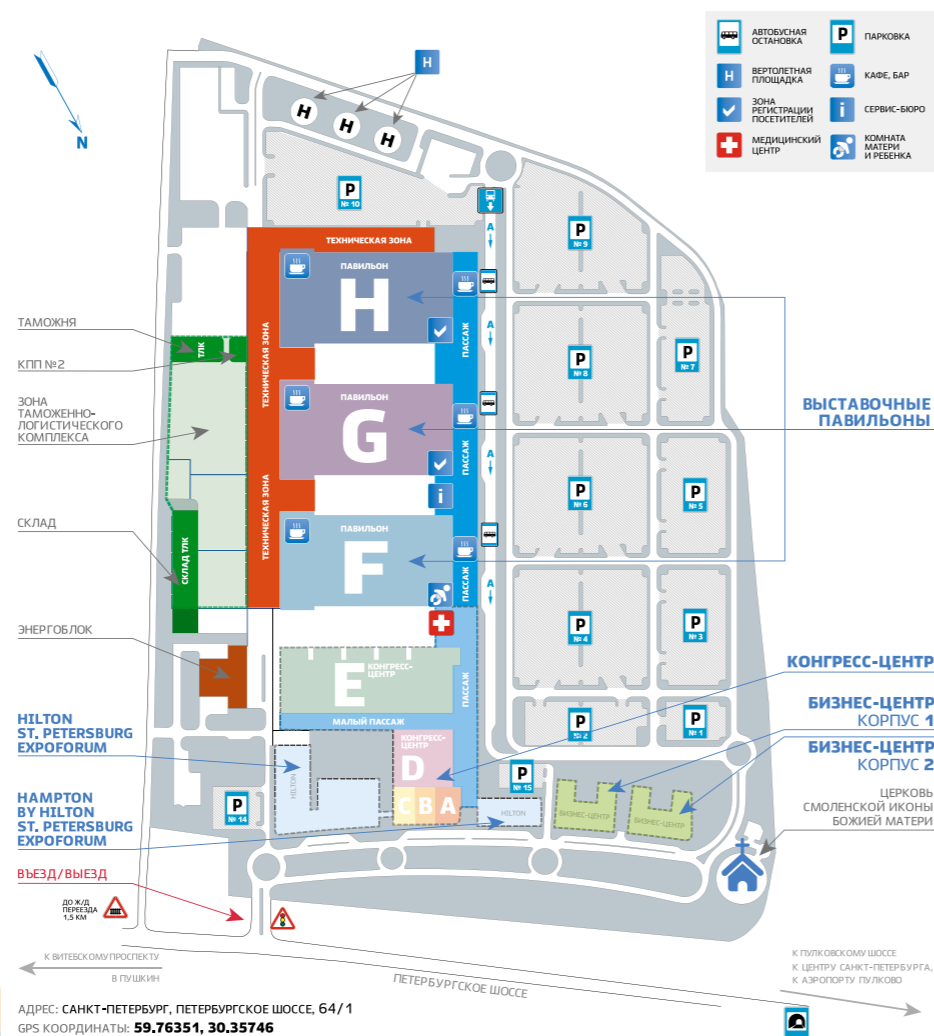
АВТОБУСНАЯ ОСТАНОВКА
ПАРКОВКА
ВЕРТОЛЕТНАЯ ПЛОЩАДКА
КАФЕ, БАР
ЗОНА РЕГИСТРАЦИИ ПОСЕТИТЕЛЕЙ
СЕРВИС-БЮРО
МЕДИЦИНСКИЙ ЦЕНТР
КОМНАТА МАТЕРИ И РЕБЕНКА

N

H
H H H

P № 10
P № 9
P № 8
P № 7
P № 6
P № 5
P № 4
P № 3
P № 2
P № 1
P № 15
P № 14

ТЕХНИЧЕСКАЯ ЗОНА
ПАВИЛЬОН H
ПАВИЛЬОН G
ПАВИЛЬОН F
ТЕХНИЧЕСКАЯ ЗОНА
ТЕХНИЧЕСКАЯ ЗОНА
ПАССАЖ
ПАССАЖ
ПАССАЖ
ПАССАЖ
A
A
A
A

ТАМОЖНЯ
КПП №2
ЗОНА ТАМОЖЕННО-ЛОГИСТИЧЕСКОГО КОМПЛЕКСА
СКЛАД
ЭНЕРГОБЛОК
ТЛК
СКЛАД ТЛК

ВЫСТАВОЧНЫЕ ПАВИЛЬОНЫ

E КОНГРЕСС-ЦЕНТР
МАЛЫЙ ПАССАЖ
D КОНГРЕСС-ЦЕНТР
C B A
HILTON
HILTON

КОНГРЕСС-ЦЕНТР
БИЗНЕС-ЦЕНТР КОРПУС 1
БИЗНЕС-ЦЕНТР КОРПУС 2
БИЗНЕС-ЦЕНТР
БИЗНЕС-ЦЕНТР
ЦЕРКОВЬ СМОЛЕНСКОЙ ИКОНЫ БОЖИЕЙ МАТЕРИ

HILTON ST. PETERSBURG EXPOFORUM
HAMPTON BY HILTON ST. PETERSBURG EXPOFORUM
ВЪЕЗД/ВЫЕЗД

ДО Ж/Д ПЕРЕЕЗДА 1,5 КМ

К ВИТЕБСКОМУ ПРОСПЕКТУ
В ПУШКИН
ПЕТЕРБУРГСКОЕ ШОССЕ
К ПУЛКОВСКОМУ ШОССЕ
К ЦЕНТРУ САНКТ-ПЕТЕРБУРГА,
К АЭРОПОРТУ ПУЛКОВО

АДРЕС: САНКТ-ПЕТЕРБУРГ, ПЕТЕРБУРГСКОЕ ШОССЕ, 64/1
GPS КООРДИНАТЫ: 59.76351, 30.35746